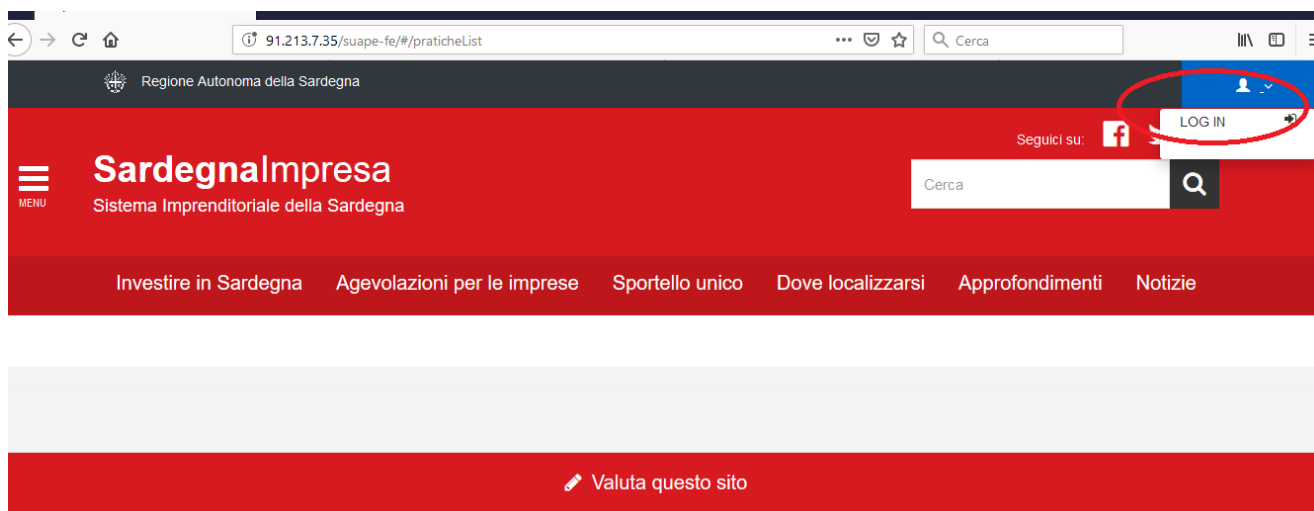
91.213.7.35/suape-fe/#/praticheList

Cerca

Regione Autonoma della Sardegna

LOG IN

Seguici su:

MENU

SardegnaImpresa
Sistema Imprenditoriale della Sardegna

Cerca

Investire in Sardegna Agevolazioni per le imprese Sportello unico Dove localizzarsi Approfondimenti Notizie

Valuta questo sito